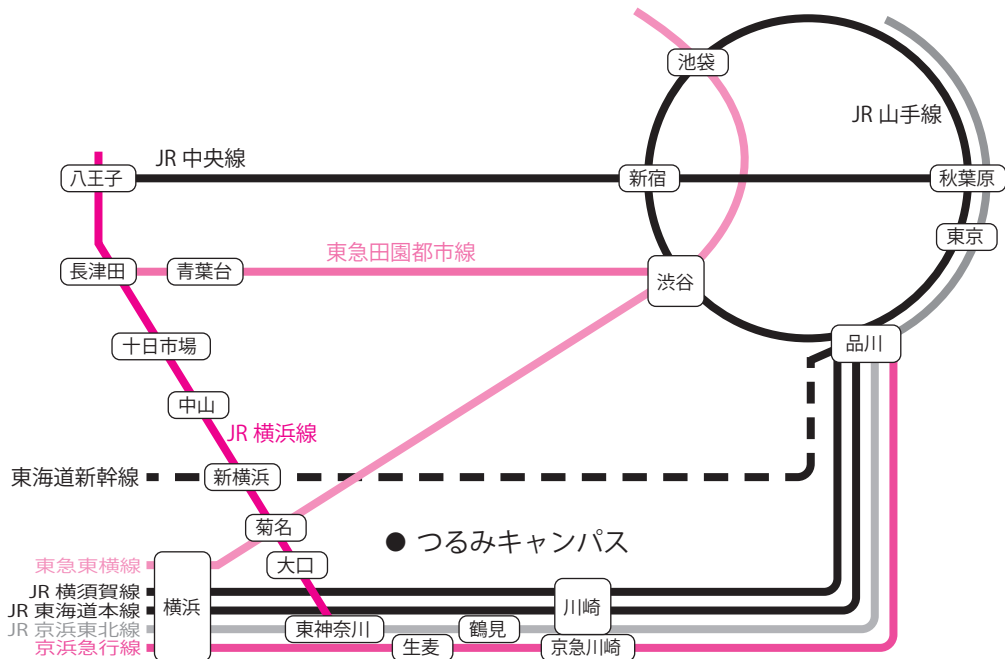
池袋
JR 山手線
JR 中央線
八王子
新宿
秋葉原
東京
東急田園都市線
長津田
青葉台
渋谷
品川
十日市場
中山
JR 横浜線
東海道新幹線
新横浜
菊名
● つるみキャンパス
東急東横線
大口
JR 横須賀線
JR 東海道本線
JR 京浜東北線
京浜急行線
横浜
川崎
東神奈川
鶴見
生麦
京急川崎